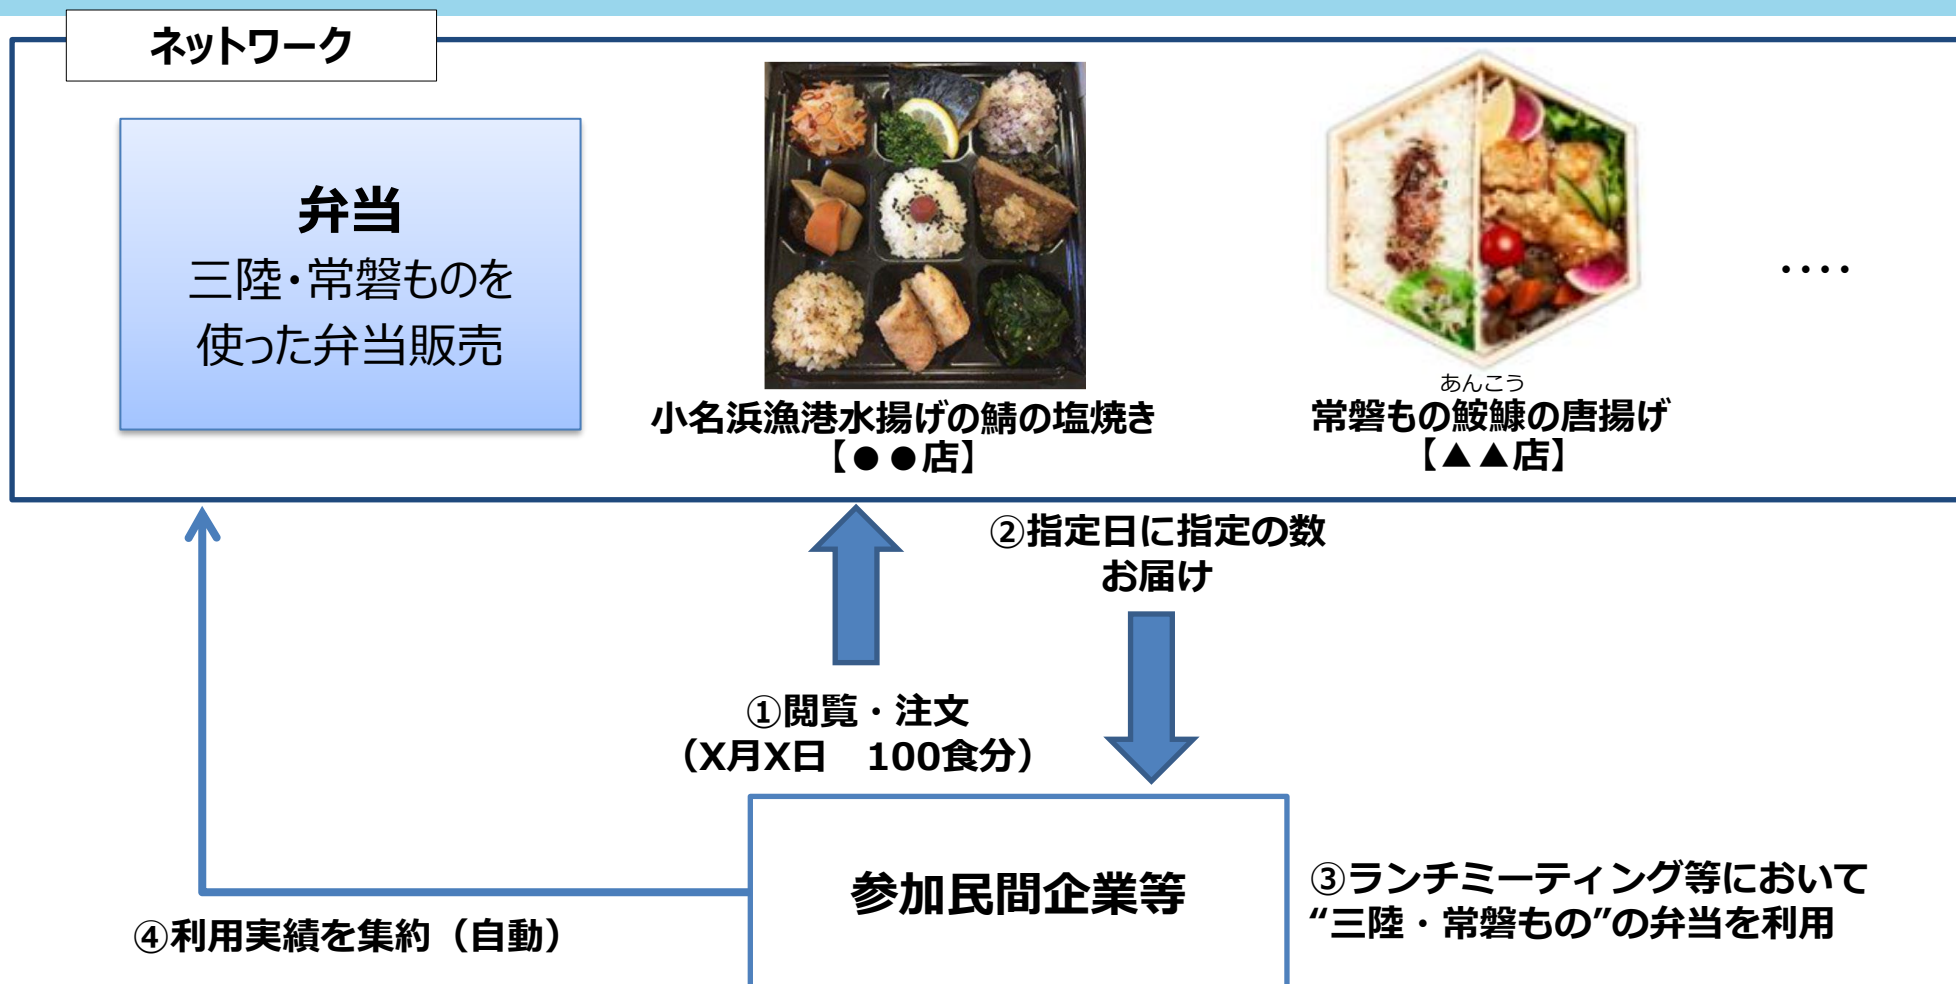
ネットワーク

弁当
三陸・常磐ものを使った弁当販売

小名浜漁港水揚げの鯖の塩焼き
【●●店】

あんこう
常磐もの鮟鱇の唐揚げ
【▲▲店】

....

②指定日に指定の数お届け

①閲覧・注文
（X月X日　100食分）

参加民間企業等

③ランチミーティング等において“三陸・常磐もの”の弁当を利用

④利用実績を集約（自動）